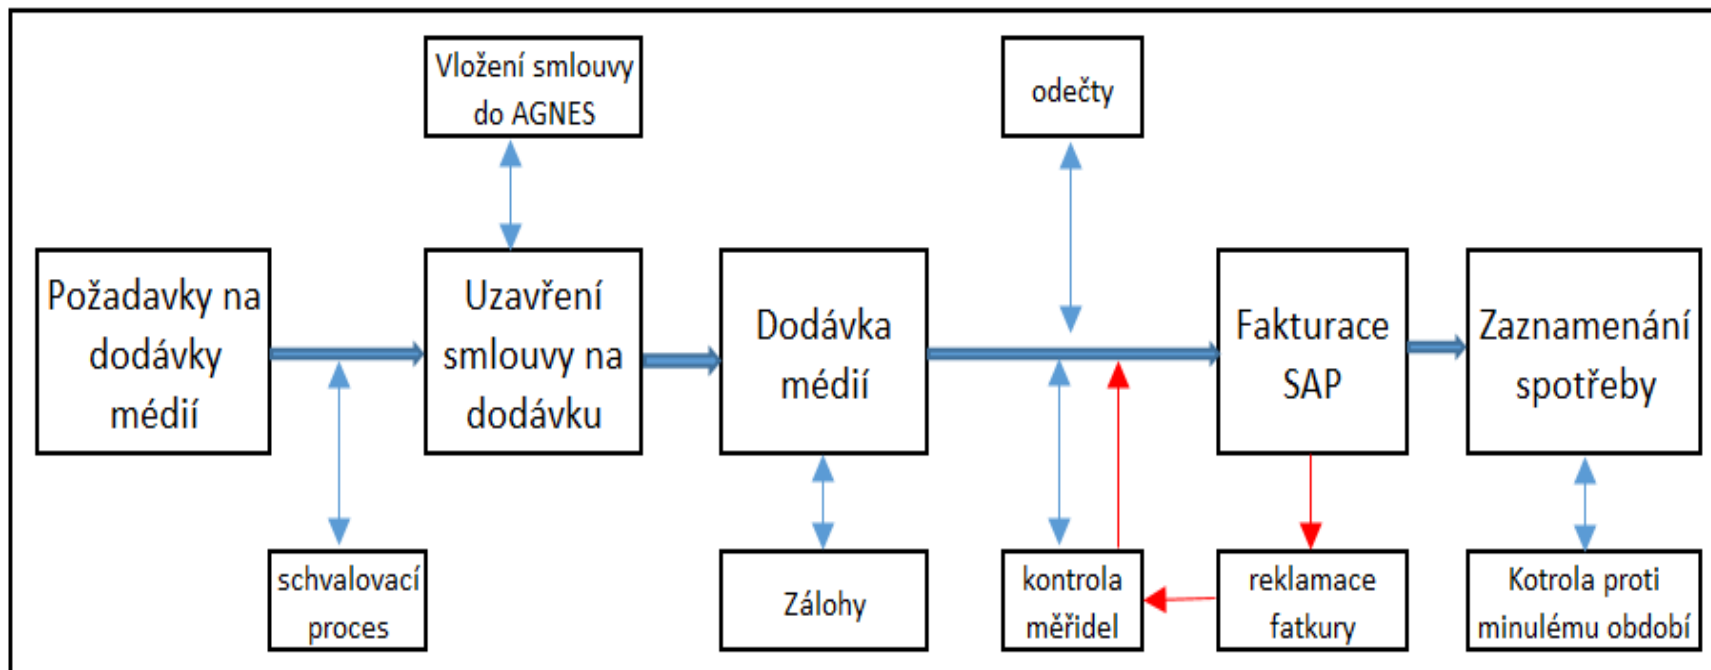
Vložení smlouvy do AGNES

odečty

Požadavky na dodávky médií

Uzavření smlouvy na dodávku

Dodávka médií

Fakturace SAP

Zaznamenání spotřeby

schvalovací proces

Zálohy

kontrola měřidel

reklamace fatkury

Kotrola proti minulému období